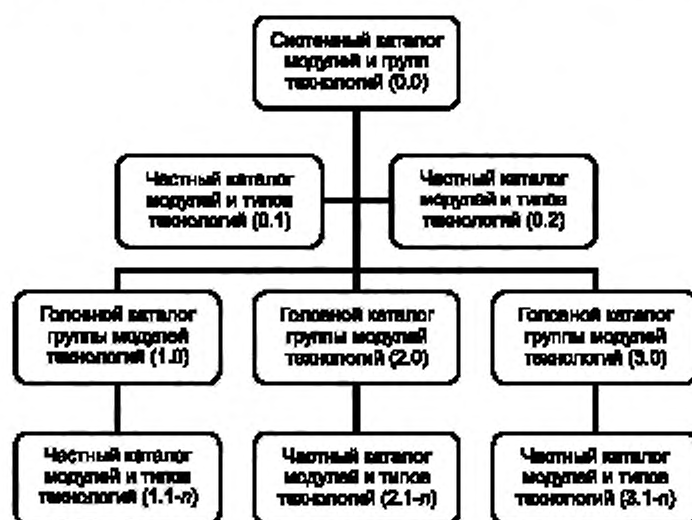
Системный каталог модулей и групп технологий (0.0)

Частный каталог модулей и типов технологий (0.1)

Частный каталог модулей и типов технологий (0.2)

Головной каталог группы модулей технологий (1.0)

Головной каталог группы модулей технологий (2.0)

Головной каталог группы модулей технологий (3.0)

Частный каталог модулей и типов технологий (1.1-*n*)

Частный каталог модулей и типов технологий (2.1-*n*)

Частный каталог модулей и типов технологий (3.1-*n*)